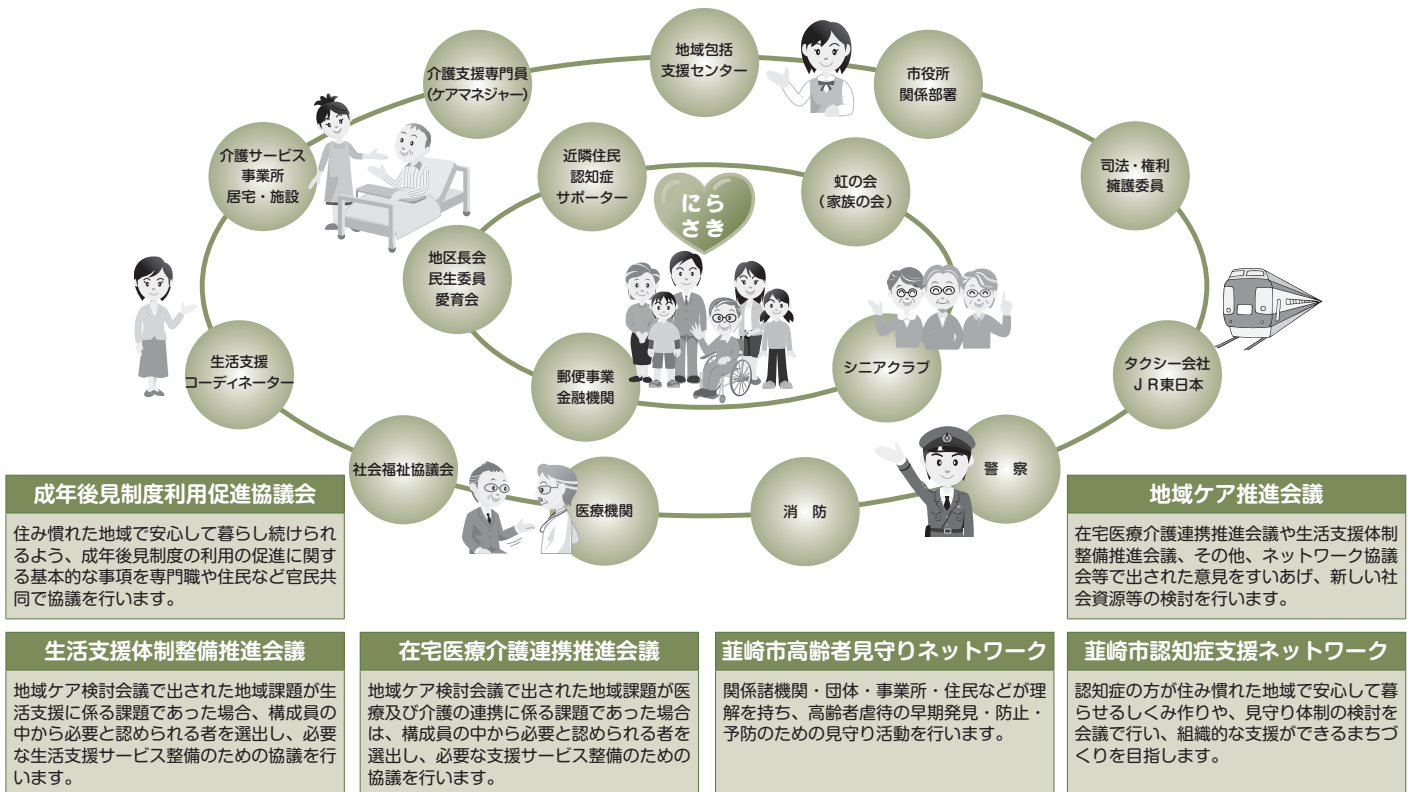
地域包括
支援センター

介護支援専門員
(ケアマネジャー)

市役所
関係部署

介護サービス
事業所
居宅・施設

近隣住民
認知症
サポーター

にら
さき

虹の会
(家族の会)

司法・権利
擁護委員

地区長会
民生委員
愛育会

生活支援
コーディネーター

郵便事業
金融機関

シニアクラブ

タクシー会社
ＪＲ東日本

社会福祉協議会

医療機関

消　防

警　察

成年後見制度利用促進協議会

住み慣れた地域で安心して暮らし続けられるよう、成年後見制度の利用の促進に関する基本的な事項を専門職や住民など官民共同で協議を行います。

地域ケア推進会議

在宅医療介護連携推進会議や生活支援体制整備推進会議、その他、ネットワーク協議会等で出された意見をすいあげ、新しい社会資源等の検討を行います。

生活支援体制整備推進会議

地域ケア検討会議で出された地域課題が生活支援に係る課題であった場合、構成員の中から必要と認められる者を選出し、必要な生活支援サービス整備のための協議を行います。

在宅医療介護連携推進会議

地域ケア検討会議で出された地域課題が医療及び介護の連携に係る課題であった場合は、構成員の中から必要と認められる者を選出し、必要な支援サービス整備のための協議を行います。

韮崎市高齢者見守りネットワーク

関係諸機関・団体・事業所・住民などが理解を持ち、高齢者虐待の早期発見・防止・予防のための見守り活動を行います。

韮崎市認知症支援ネットワーク

認知症の方が住み慣れた地域で安心して暮らせるしくみ作りや、見守り体制の検討を会議で行い、組織的な支援ができるまちづくりを目指します。